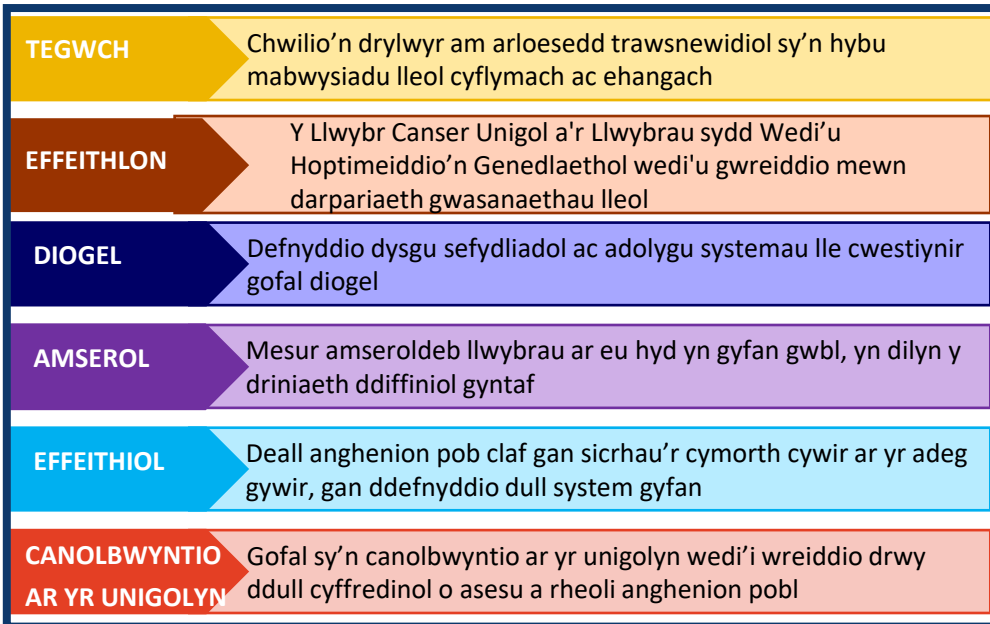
TEGWCH

Chwilio'n drylwyr am arloesedd trawsnewidiol sy'n hybu mabwysiadu lleol cyflymach ac ehangach

EFFEITHLON

Y Llwybr Canser Unigol a'r Llwybrau sydd Wedi'u Hoptimeiddio'n Genedlaethol wedi'u gwreiddio mewn darpariaeth gwasanaethau lleol

DIOGEL

Defnyddio dysgu sefydliadol ac adolygu systemau lle cwestiynir gofal diogel

AMSEROL

Mesur amseroldeb llwybrau ar eu hyd yn gyfan gwbl, yn dilyn y driniaeth ddiffiniol gyntaf

EFFEITHIOL

Deall anghenion pob claf gan sicrhau'r cymorth cywir ar yr adeg gywir, gan ddefnyddio dull system gyfan

CANOLBWYNTIO AR YR UNIGOLYN

Gofal sy'n canolbwyntio ar yr unigolyn wedi'i wreiddio drwy ddull cyffredinol o asesu a rheoli anghenion pobl